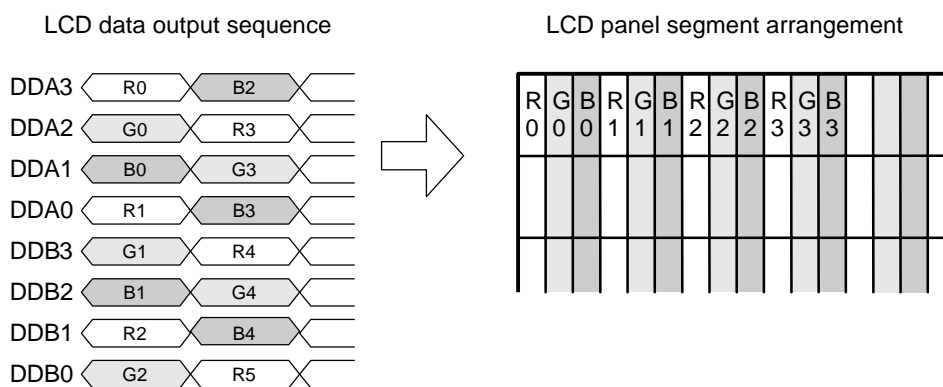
LCD data output sequence

DDA3 R0 B2
DDA2 G0 R3
DDA1 B0 G3
DDA0 R1 B3
DDB3 G1 R4
DDB2 B1 G4
DDB1 R2 B4
DDB0 G2 R5

LCD panel segment arrangement

| R 0 | G 0 | B 0 | R 1 | G 1 | B 1 | R 2 | G 2 | B 2 | R 3 | G 3 | B 3 | | | |
|---|---|---|---|---|---|---|---|---|---|---|---|---|---|---|
| | | | | | | | | | | | | | | |
| | | | | | | | | | | | | | | |